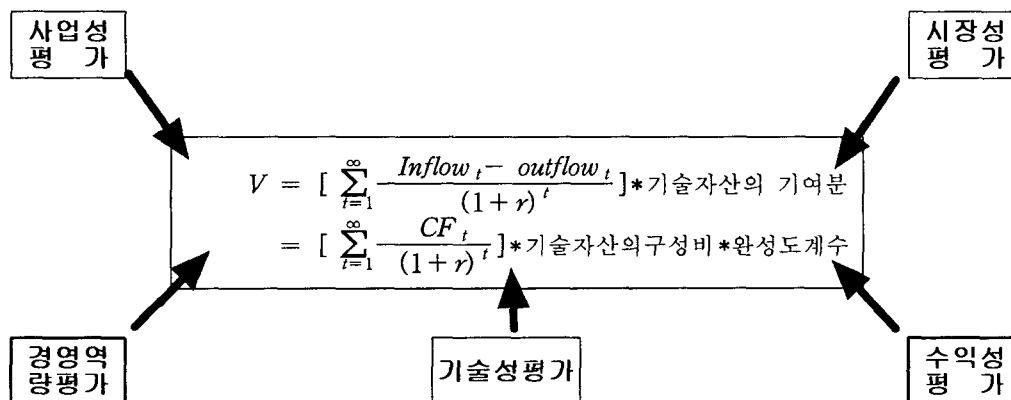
사업성
평 가

시장성
평 가

$V = [\sum_{t=1}^{\infty} \frac{Inflow_t - outflow_t}{(1+r)^t}]$ * 기술자산의 기여분

$= [\sum_{t=1}^{\infty} \frac{CF_t}{(1+r)^t}]$ * 기술자산의구성비 * 완성도계수

경영역
량평가

기술성평가

수익성
평 가